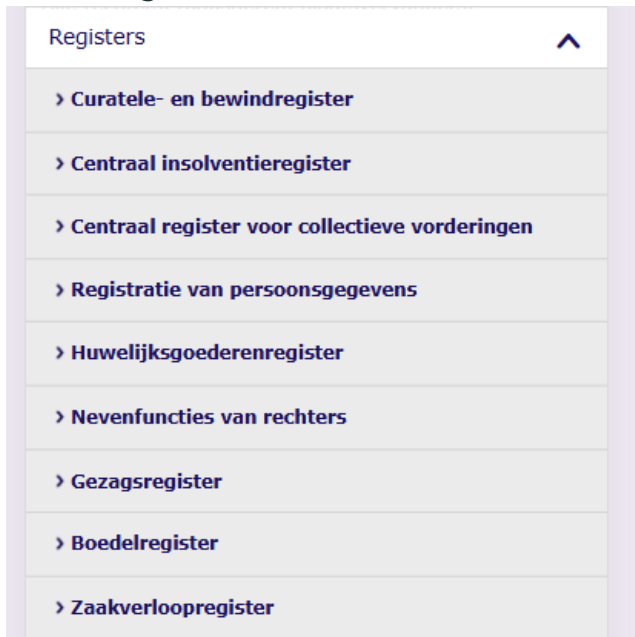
Registers

› Curatele- en bewindregister

› Centraal insolventieregister

› Centraal register voor collectieve vorderingen

› Registratie van persoonsgegevens

› Huwelijksgoederenregister

› Nevenfuncties van rechters

› Gezagsregister

› Boedelregister

› Zaakverloopregister